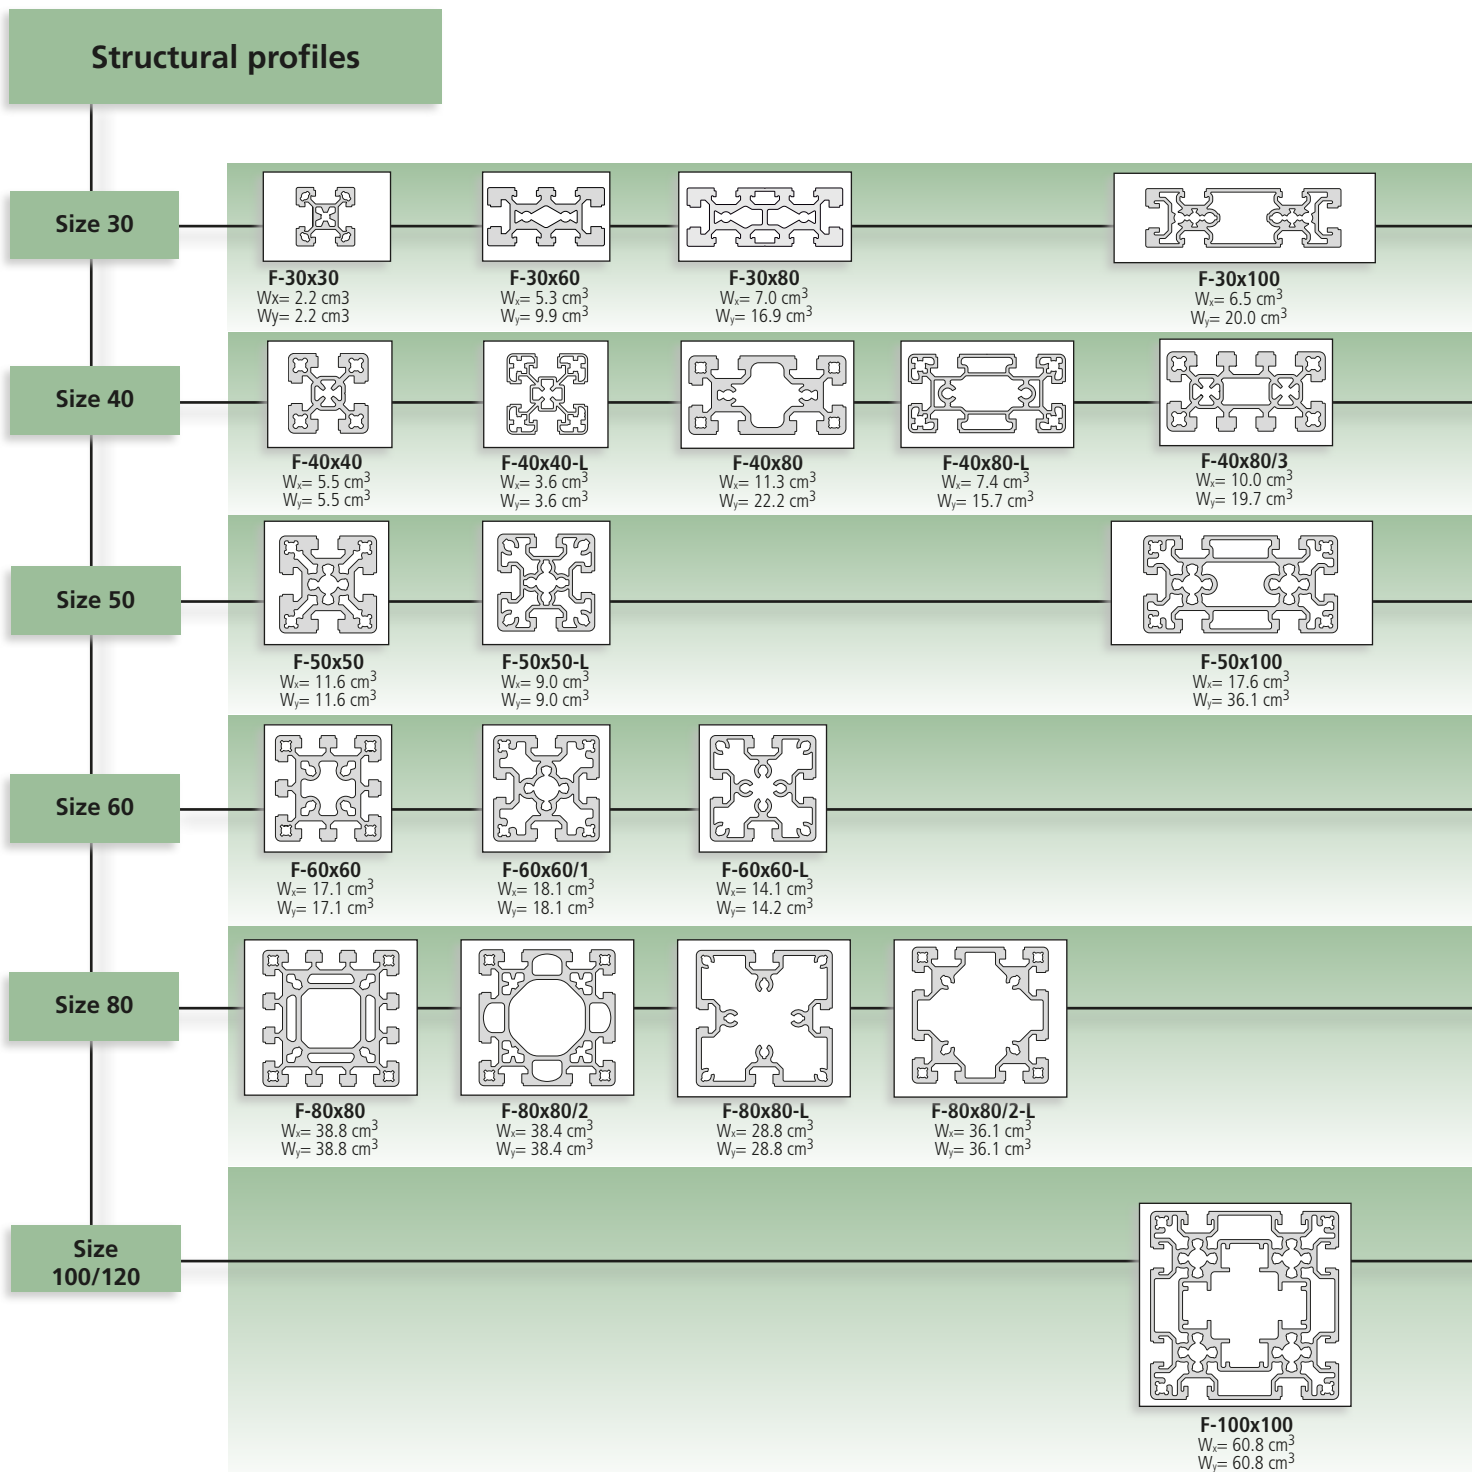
Structural profiles

Size 30

F-30x30
Wx= 2.2 cm3
Wy= 2.2 cm3

F-30x60
$W_x$= 5.3 cm$^3$
$W_y$= 9.9 cm$^3$

F-30x80
$W_x$= 7.0 cm$^3$
$W_y$= 16.9 cm$^3$

F-30x100
$W_x$= 6.5 cm$^3$
$W_y$= 20.0 cm$^3$

Size 40

F-40x40
$W_x$= 5.5 cm$^3$
$W_y$= 5.5 cm$^3$

F-40x40-L
$W_x$= 3.6 cm$^3$
$W_y$= 3.6 cm$^3$

F-40x80
$W_x$= 11.3 cm$^3$
$W_y$= 22.2 cm$^3$

F-40x80-L
$W_x$= 7.4 cm$^3$
$W_y$= 15.7 cm$^3$

F-40x80/3
$W_x$= 10.0 cm$^3$
$W_y$= 19.7 cm$^3$

Size 50

F-50x50
$W_x$= 11.6 cm$^3$
$W_y$= 11.6 cm$^3$

F-50x50-L
$W_x$= 9.0 cm$^3$
$W_y$= 9.0 cm$^3$

F-50x100
$W_x$= 17.6 cm$^3$
$W_y$= 36.1 cm$^3$

Size 60

F-60x60
$W_x$= 17.1 cm$^3$
$W_y$= 17.1 cm$^3$

F-60x60/1
$W_x$= 18.1 cm$^3$
$W_y$= 18.1 cm$^3$

F-60x60-L
$W_x$= 14.1 cm$^3$
$W_y$= 14.2 cm$^3$

Size 80

F-80x80
$W_x$= 38.8 cm$^3$
$W_y$= 38.8 cm$^3$

F-80x80/2
$W_x$= 38.4 cm$^3$
$W_y$= 38.4 cm$^3$

F-80x80-L
$W_x$= 28.8 cm$^3$
$W_y$= 28.8 cm$^3$

F-80x80/2-L
$W_x$= 36.1 cm$^3$
$W_y$= 36.1 cm$^3$

Size 100/120

F-100x100
$W_x$= 60.8 cm$^3$
$W_y$= 60.8 cm$^3$